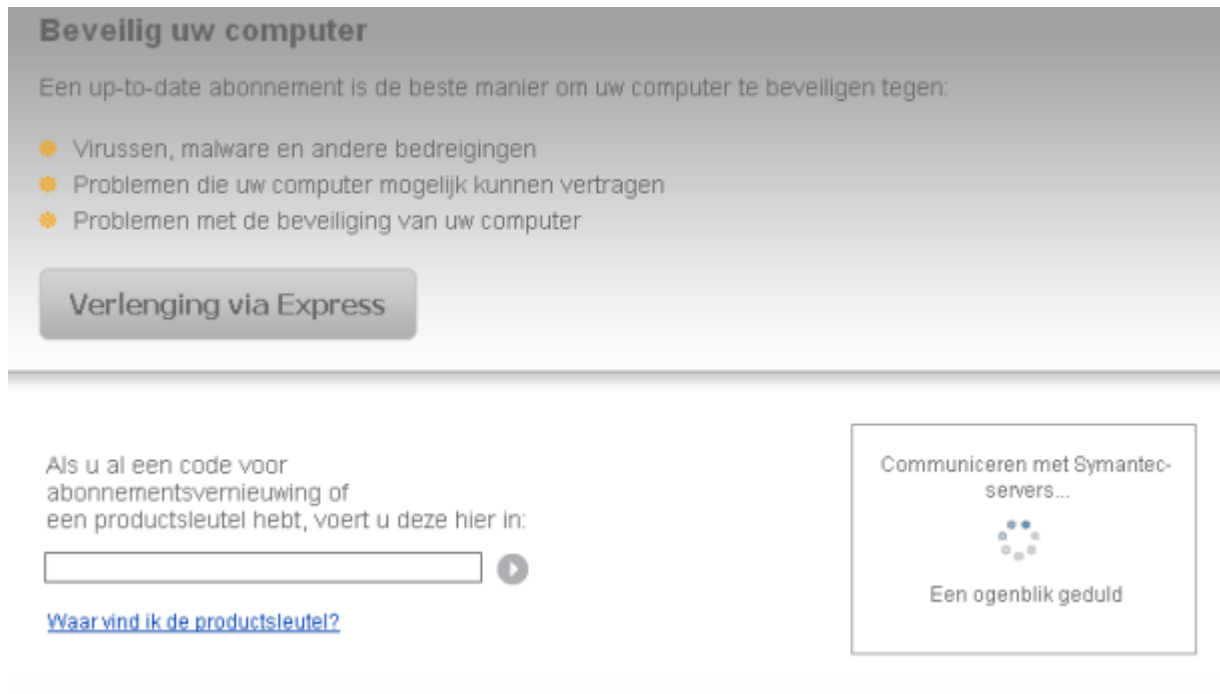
Beveilig uw computer

Een up-to-date abonnement is de beste manier om uw computer te beveiligen tegen:

- Virussen, malware en andere bedreigingen
- Problemen die uw computer mogelijk kunnen vertragen
- Problemen met de beveiliging van uw computer

Verlenging via Express

Als u al een code voor abonnementsvernieuwing of een productsleutel hebt, voert u deze hier in:

Waar vind ik de productsleutel?

Communiceren met Symantec-servers...

Een ogenblik geduld